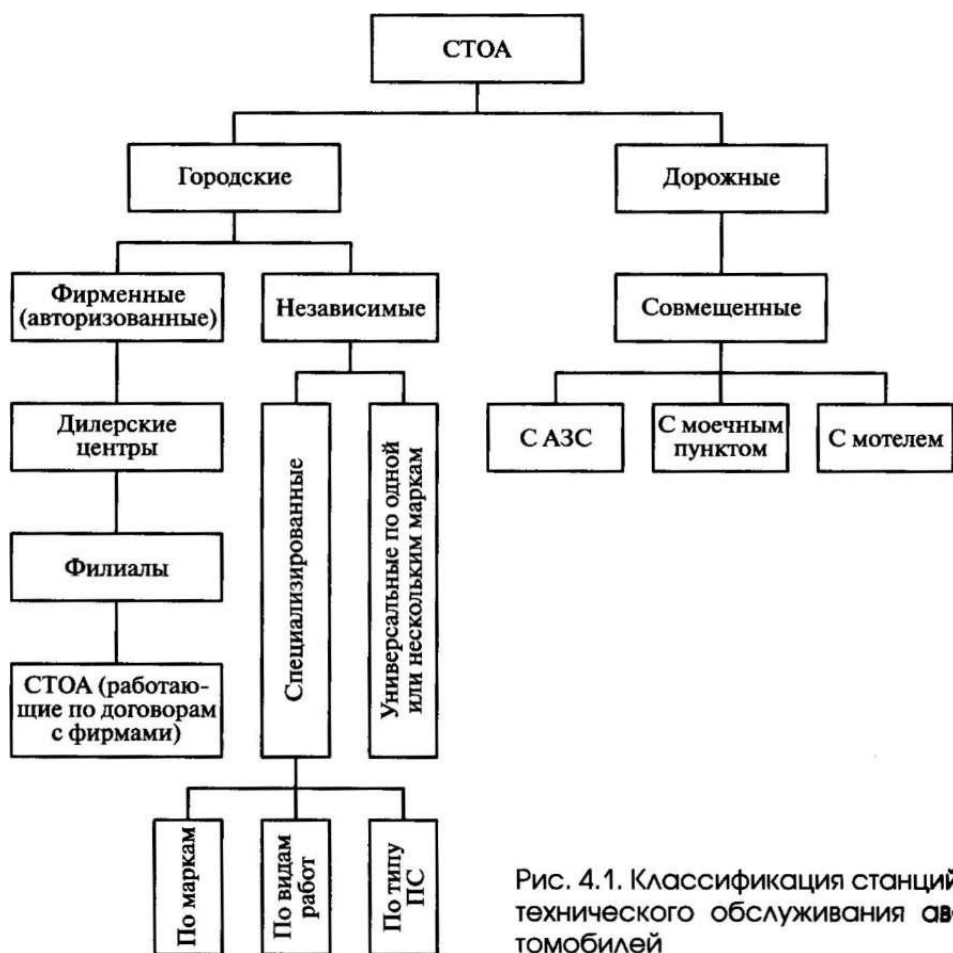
СТОА

Городские

Дорожные

Фирменные (авторизованные)

Независимые

Совмещенные

Дилерские центры

Специализированные

Универсальные по одной или нескольким маркам

С АЗС

С моечным пунктом

С мотелем

Филиалы

СТОА (работающие по договорам с фирмами)

По маркам

По видам работ

По типу ПС

Рис. 4.1. Классификация станций технического обслуживания ав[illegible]томобилей